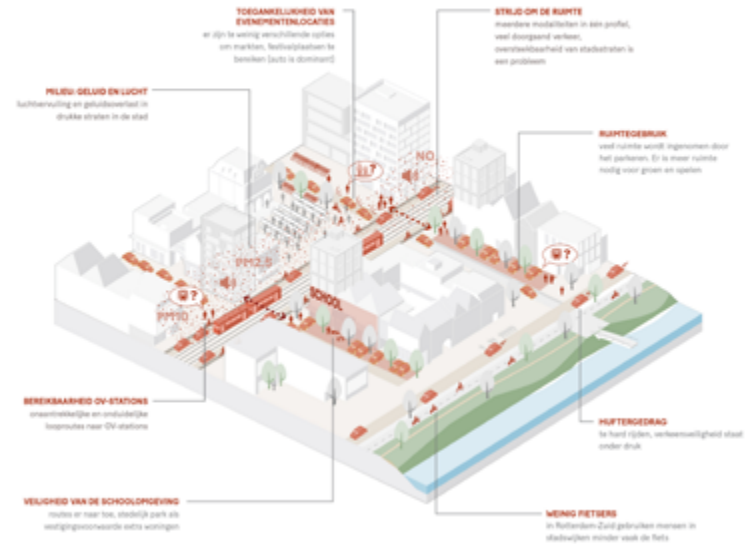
TOEGANKELIJKHEID VAN EVENEMENTENLOCATIES
er zijn te weinig verschillende opties om markten, festivalplaatsen te bereiken (auto is dominant)

STRIJD OM DE RUIMTE
meerdere modaliteiten in één profiel, veel doorgaand verkeer, oversteekbaarheid van stadsstraten is een probleem

MILIEU: GELUID EN LUCHT
luchtvervuiling en geluidsoverlast in drukke straten in de stad

RUIMTEGEBRUIK
veel ruimte wordt ingenomen door het parkeren. Er is meer ruimte nodig voor groen en spelen

NO₂

PM2.5

PM10

SCHOOL

BEREIKBAARHEID OV-STATIONS
onaantrekkelijke en onduidelijke looproutes naar OV-stations

HUFTERGEDRAG
te hard rijden, verkeersveiligheid staat onder druk

VEILIGHEID VAN DE SCHOOLOMGEVING
routes er naar toe, stedelijk park als vestigingsvoorwaarde extra woningen

WEINIG FIETSERS
in Rotterdam-Zuid gebruiken mensen in stadswijken minder vaak de fiets